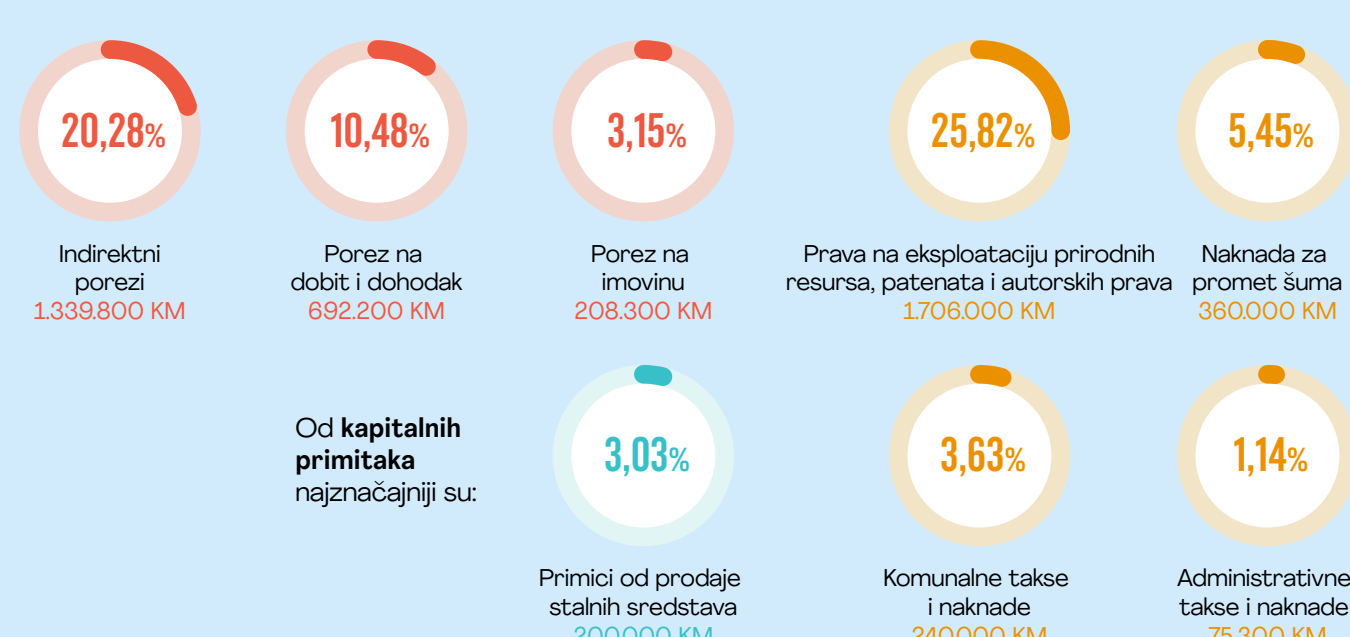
20,28%

Indirektni porezi
1.339.800 KM

10,48%

Porez na dobit i dohodak
692.200 KM

3,15%

Porez na imovinu
208.300 KM

25,82%

Prava na eksploataciju prirodnih resursa, patenata i autorskih prava
1.706.000 KM

5,45%

Naknada za promet šuma
360.000 KM

Od **kapitalnih primitaka** najznačajniji su:

3,03%

Primici od prodaje stalnih sredstava
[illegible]

3,63%

Komunalne takse i naknade
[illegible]

1,14%

Administrativne takse i naknade
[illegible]